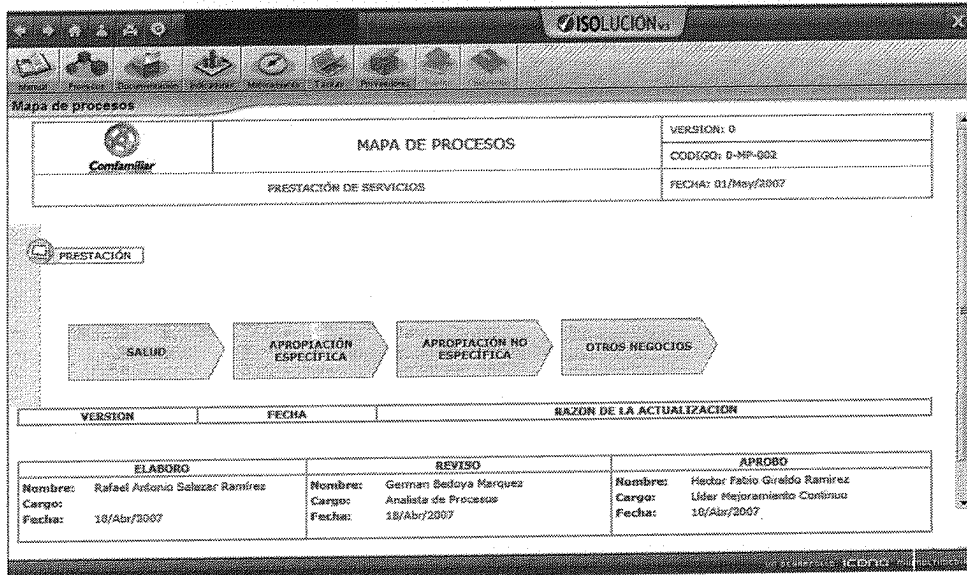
ISOLUCIÓN

Manual Procesos Documentación Indicadores Mejoramiento Tareas Proveedores

Mapa de procesos

| Comfamiliar | MAPA DE PROCESOS | VERSION: 0 |
|---|---|---|
| | | CODIGO: 0-MP-002 |
| | PRESTACIÓN DE SERVICIOS | FECHA: 01/May/2007 |

PRESTACIÓN

SALUD

APROPIACIÓN ESPECÍFICA

APROPIACIÓN NO ESPECÍFICA

OTROS NEGOCIOS

| VERSION | FECHA | RAZON DE LA ACTUALIZACION |
|---|---|---|

| ELABORO | REVISO | APROBO |
|---|---|---|
| Nombre: Rafael Antonio Salazar Ramirez | Nombre: German Bedoya Marquez | Nombre: Hector Fabio Giraldo Ramirez |
| Cargo: | Cargo: Analista de Procesos | Cargo: Líder Mejoramiento Continuo |
| Fecha: 18/Abr/2007 | Fecha: 18/Abr/2007 | Fecha: 18/Abr/2007 |

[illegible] icono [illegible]